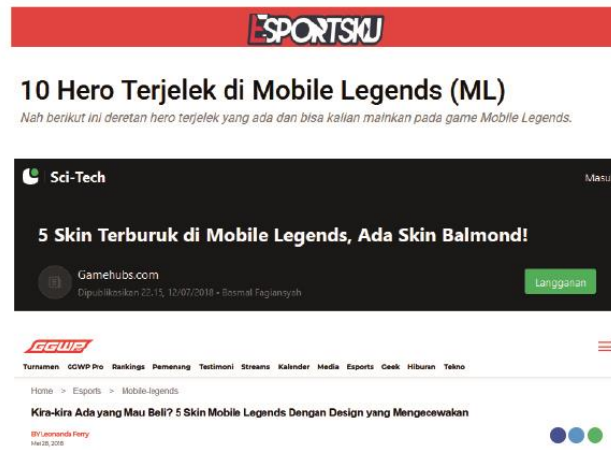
ESPORTSKU

10 Hero Terjelek di Mobile Legends (ML)

Nah berikut ini deretan hero terjelek yang ada dan bisa kalian mainkan pada game Mobile Legends.

Sci-Tech

Masu

5 Skin Terburuk di Mobile Legends, Ada Skin Balmond!

Gamehubs.com

Dipublikasikan 22.15, 12/07/2018 • Basmal Fagiansyah

Langganan

GGWP

Turnamen GGWP Pro Rankings Pemenang Testimoni Streams Kalender Media Esports Geek Hiburan Tekno

Home > Esports > Mobile-legends

Kira-kira Ada yang Mau Beli? 5 Skin Mobile Legends Dengan Design yang Mengecewakan

BY Leonarda Ferry

Mei 28, 2018